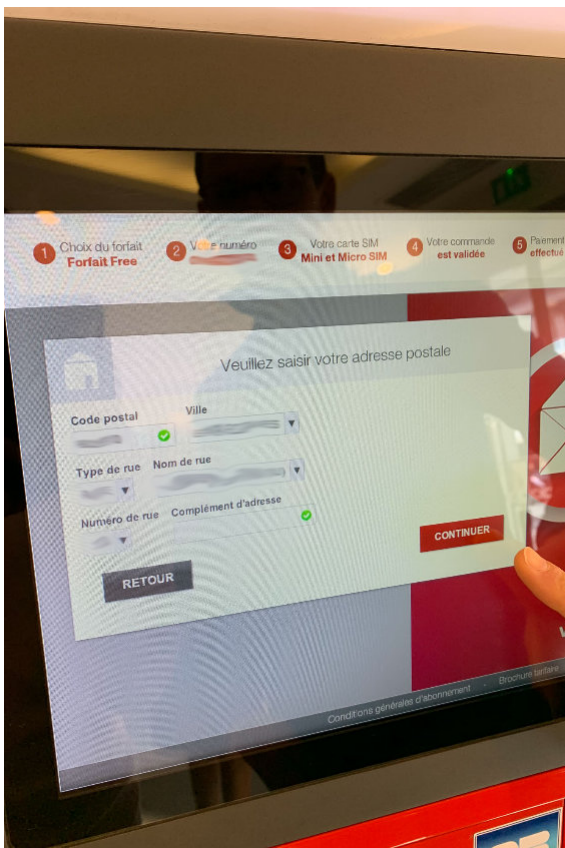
1 Choix du forfait
Forfait Free

2 V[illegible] numéro
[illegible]

3 Votre carte SIM
Mini et Micro SIM

4 Votre commande
est validée

5 Paiement
effectu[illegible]

Veuillez saisir votre adresse postale

Code postal
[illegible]

Ville
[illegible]

Type de rue
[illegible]

Nom de rue
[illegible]

Numéro de rue
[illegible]

Complément d'adresse

CONTINUER

RETOUR

Conditions générales d'abonnement · Brochure tarifaire